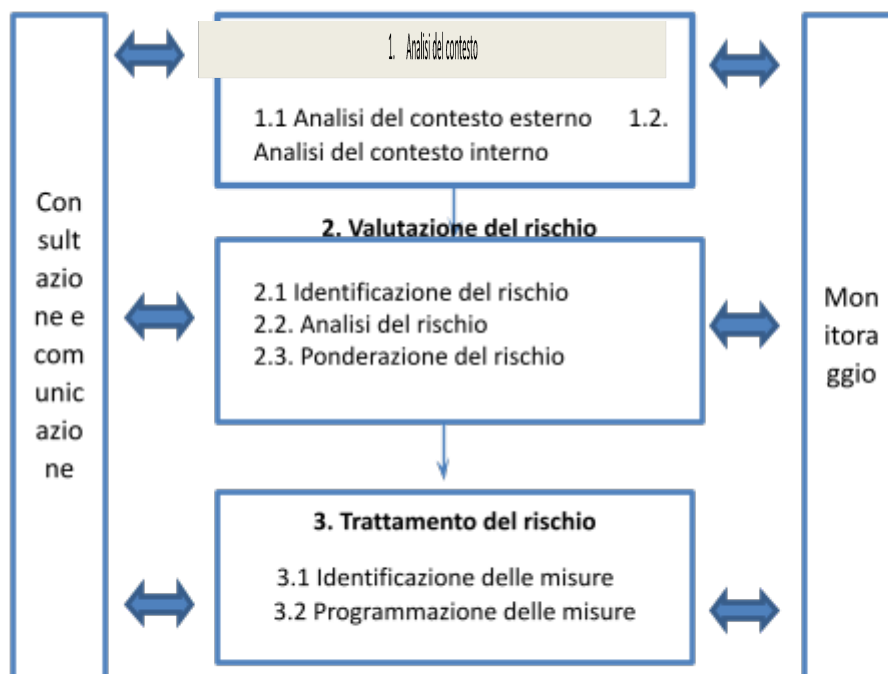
Con sult azio ne e com unic azio ne

1. Analisi del contesto

1.1 Analisi del contesto esterno 1.2. Analisi del contesto interno

2. Valutazione del rischio

2.1 Identificazione del rischio
2.2. Analisi del rischio
2.3. Ponderazione del rischio

3. Trattamento del rischio

3.1 Identificazione delle misure
3.2 Programmazione delle misure

Mon itora ggio